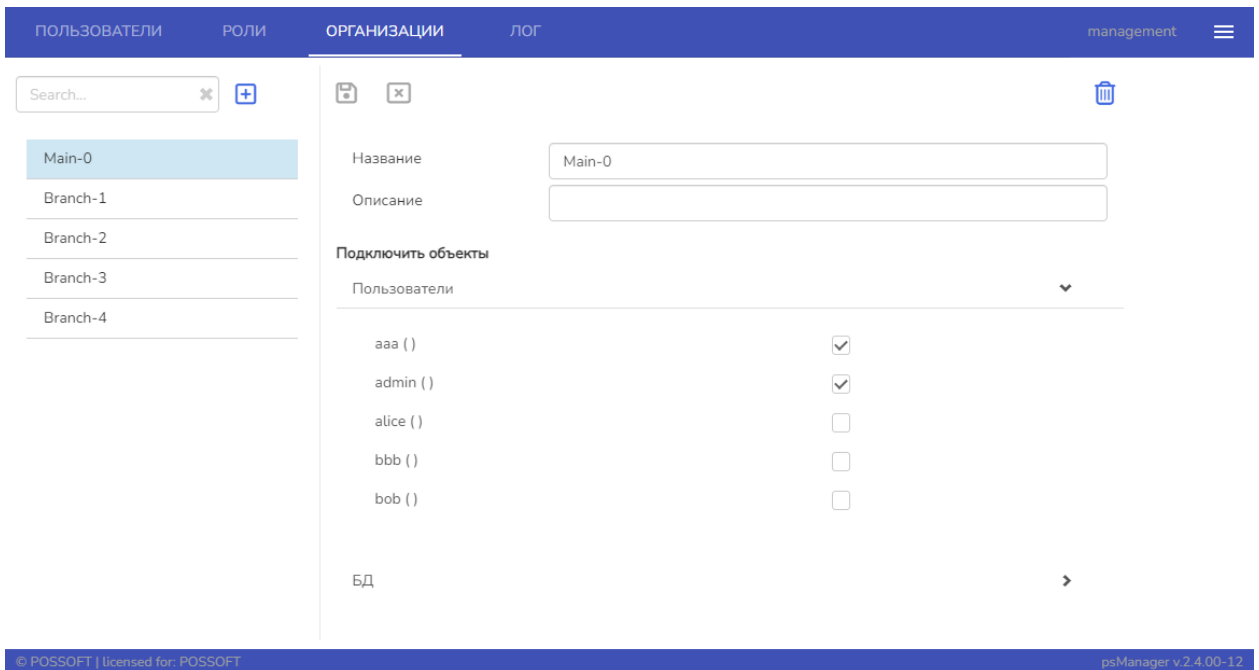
ПОЛЬЗОВАТЕЛИ РОЛИ ОРГАНИЗАЦИИ ЛОГ management

Search...

Main-0
Branch-1
Branch-2
Branch-3
Branch-4

Название Main-0
Описание

Подключить объекты

Пользователи

aaa ()
admin ()
alice ()
bbb ()
bob ()

БД

© POSSOFT | licensed for: POSSOFT psManager v.2.4.00-12